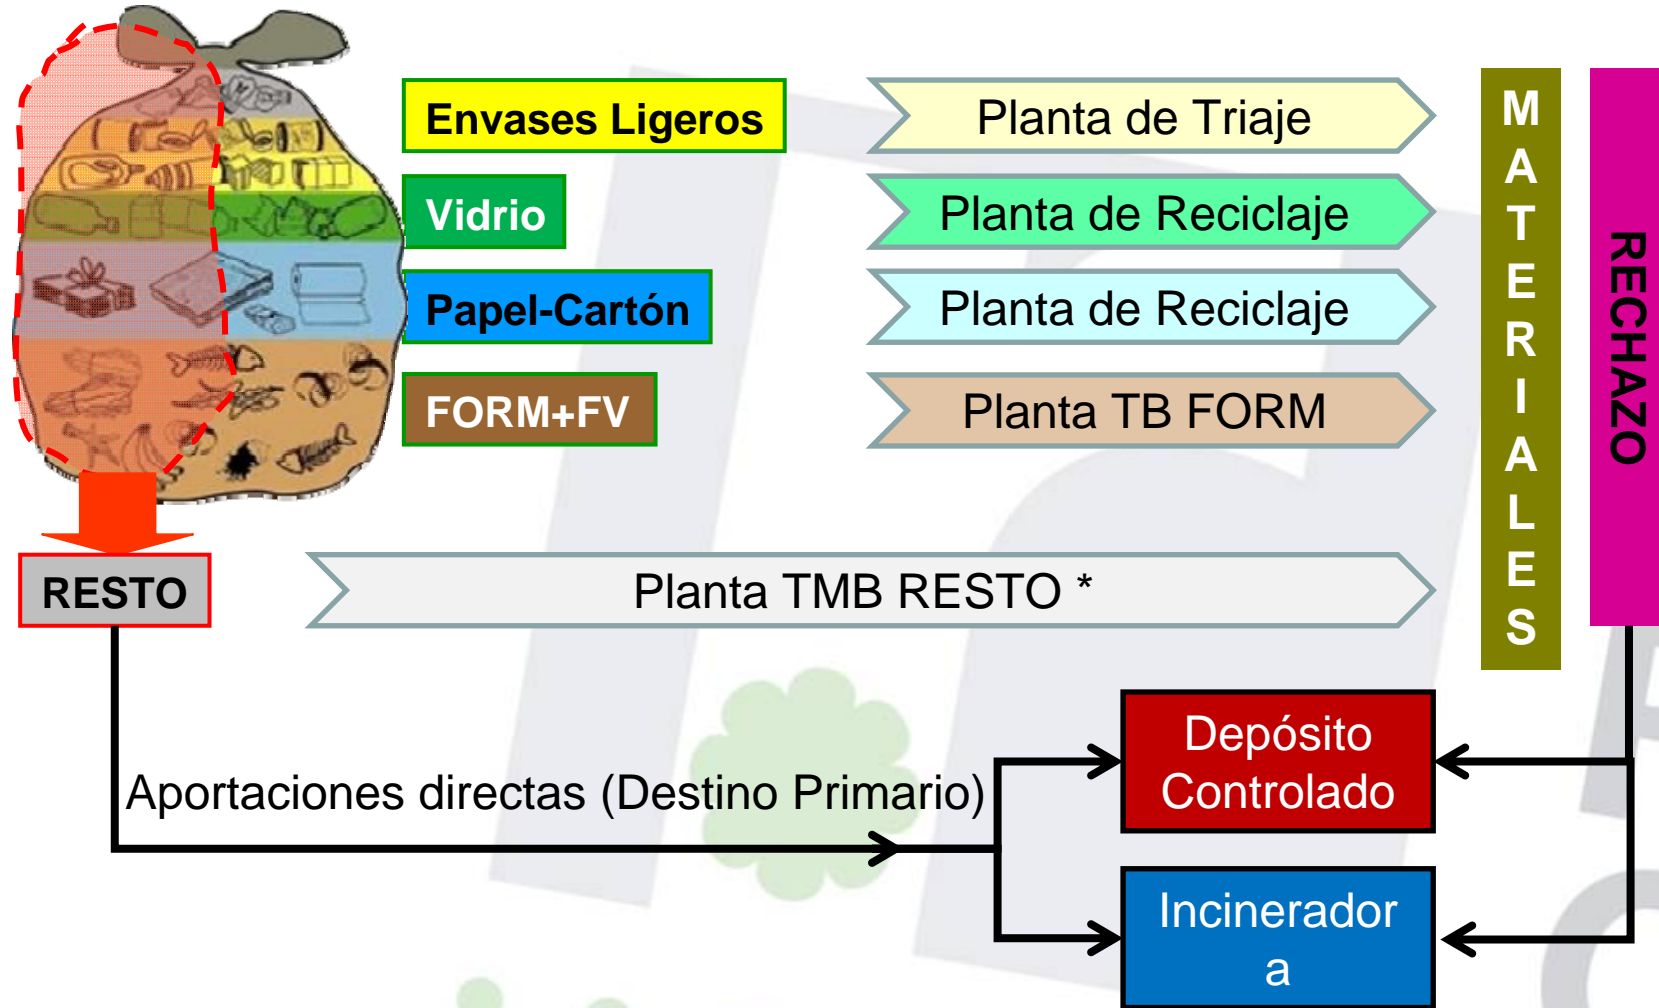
Envases Ligeros

Planta de Triaje

Vidrio

Planta de Reciclaje

Papel-Cartón

Planta de Reciclaje

FORM+FV

Planta TB FORM

MATERIALES

RECHAZO

RESTO

Planta TMB RESTO *

Aportaciones directas (Destino Primario)

Depósito Controlado

Incinerador a